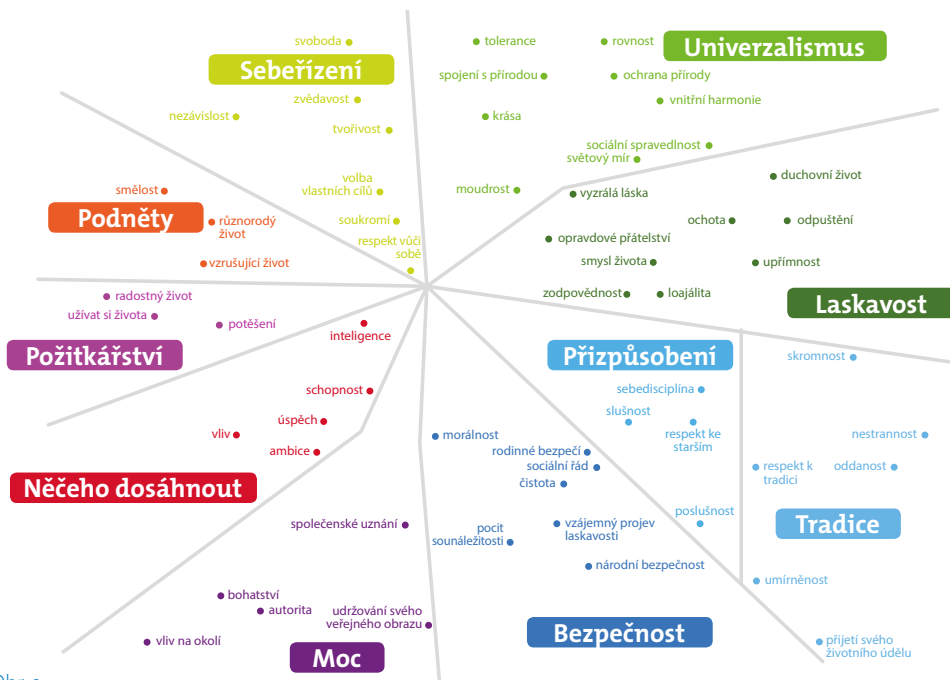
svoboda
Sebeřízení
zvědavost
nezávislost
tvořivost
volba vlastních cílů
soukromí
respekt vůči sobě

tolerance
rovnost
Univerzalismus
spojení s přírodou
ochrana přírody
vnitřní harmonie
krása
sociální spravedlnost
světový mír
moudrost

vyzrálá láska
duchovní život
ochota
odpuštění
opravdové přátelství
smysl života
upřímnost
zodpovědnost
loajálita
Laskavost

smělost
Podněty
různorodý život
vzrušující život

radostný život
užívat si života
potěšení
Požitkářství

inteligence
schopnost
úspěch
vliv
ambice
Něčeho dosáhnout

Přizpůsobení
sebedisciplína
slušnost
respekt ke starším
poslušnost

skromnost
nestrannost
respekt k tradici
oddanost
Tradice
umírněnost
přijetí svého životního údělu

morálnost
rodinné bezpečí
sociální řád
čistota
pocit sounáležitosti
vzájemný projev laskavosti
národní bezpečnost
Bezpečnost

společenské uznání
bohatství
autorita
vliv na okolí
udržování svého veřejného obrazu
Moc